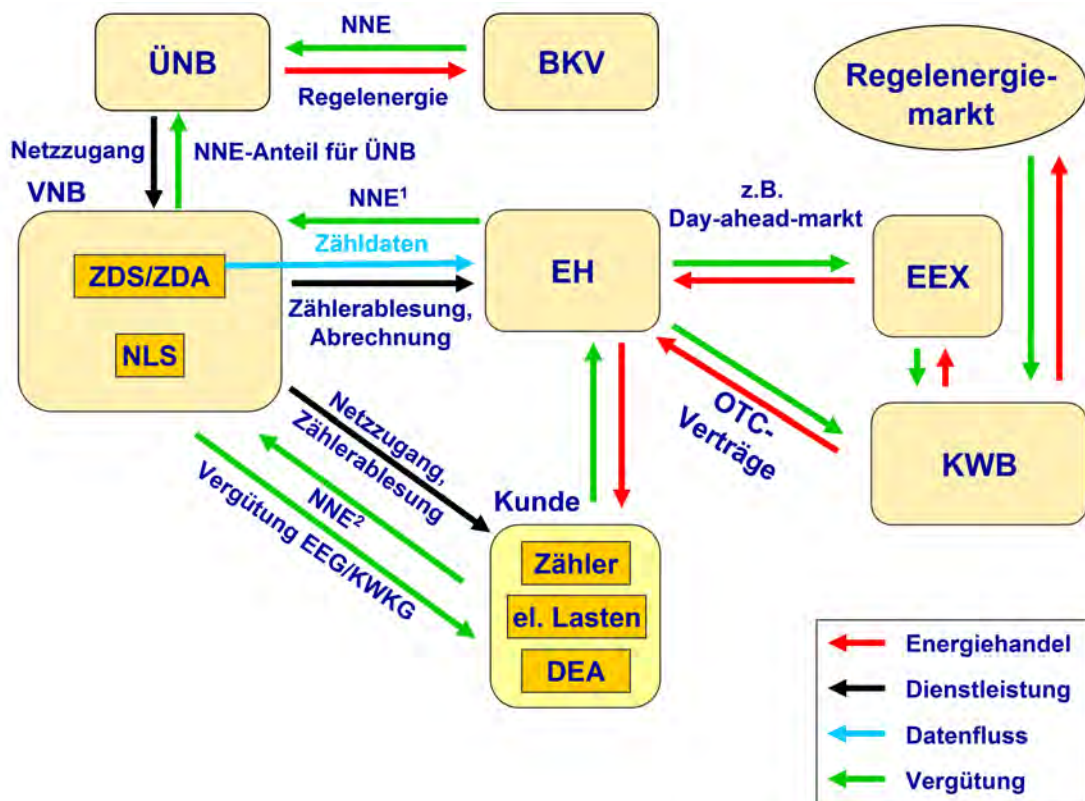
ÜNB

NNE

Regelenergie

BKV

Regelenergiemarkt

Netzzugang

NNE-Anteil für ÜNB

VNB

NNE$^1$

Zähldaten

ZDS/ZDA

EH

z.B. Day-ahead-markt

EEX

Zählerablesung, Abrechnung

NLS

Netzzugang, Zählerablesung

NNE$^2$

Vergütung EEG/KWKG

OTC-Verträge

KWB

Kunde

Zähler

el. Lasten

DEA

Energiehandel

Dienstleistung

Datenfluss

Vergütung